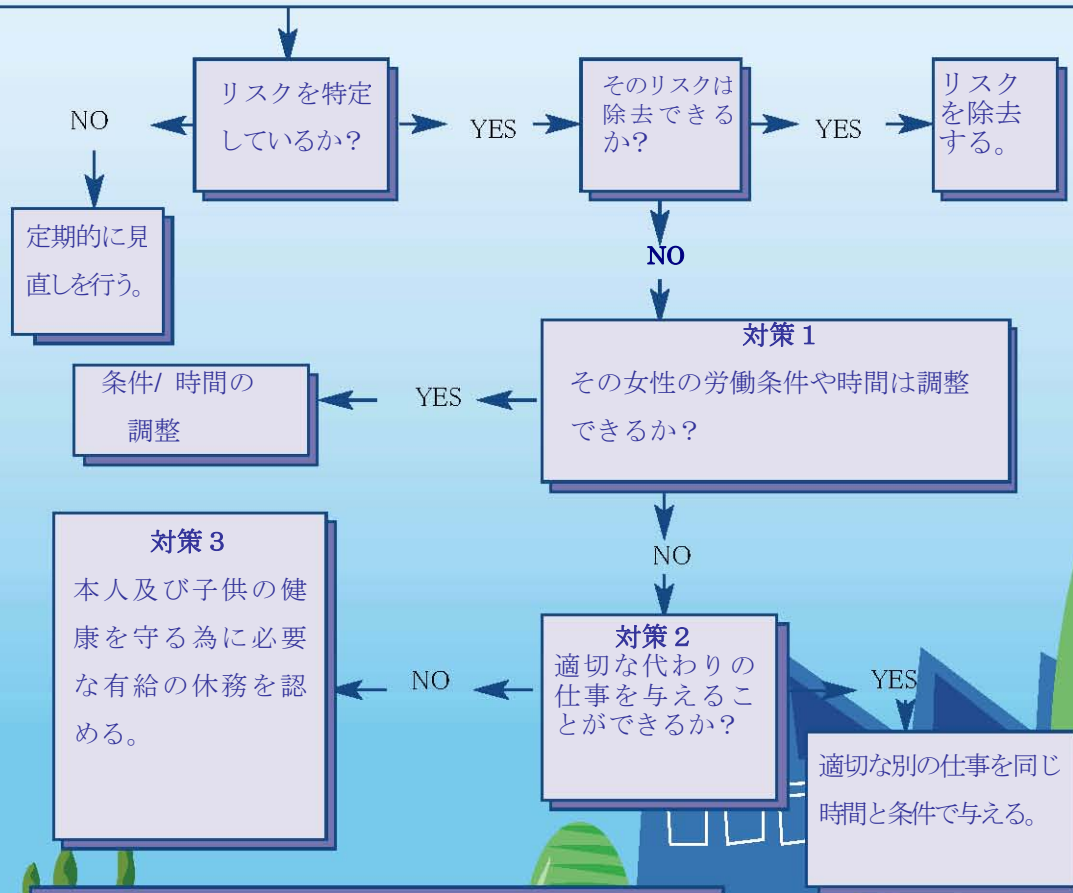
リスクを特定しているか?

NO

定期的に見直しを行う。

YES

そのリスクは除去できるか?

YES

リスクを除去する。

NO

対策１
その女性の労働条件や時間は調整できるか?

YES

条件/ 時間の調整

NO

対策２
適切な代わりの仕事を与えることができるか?

NO

対策３
本人及び子供の健康を守る為に必要な有給の休務を認める。

YES

適切な別の仕事を同じ時間と条件で与える。